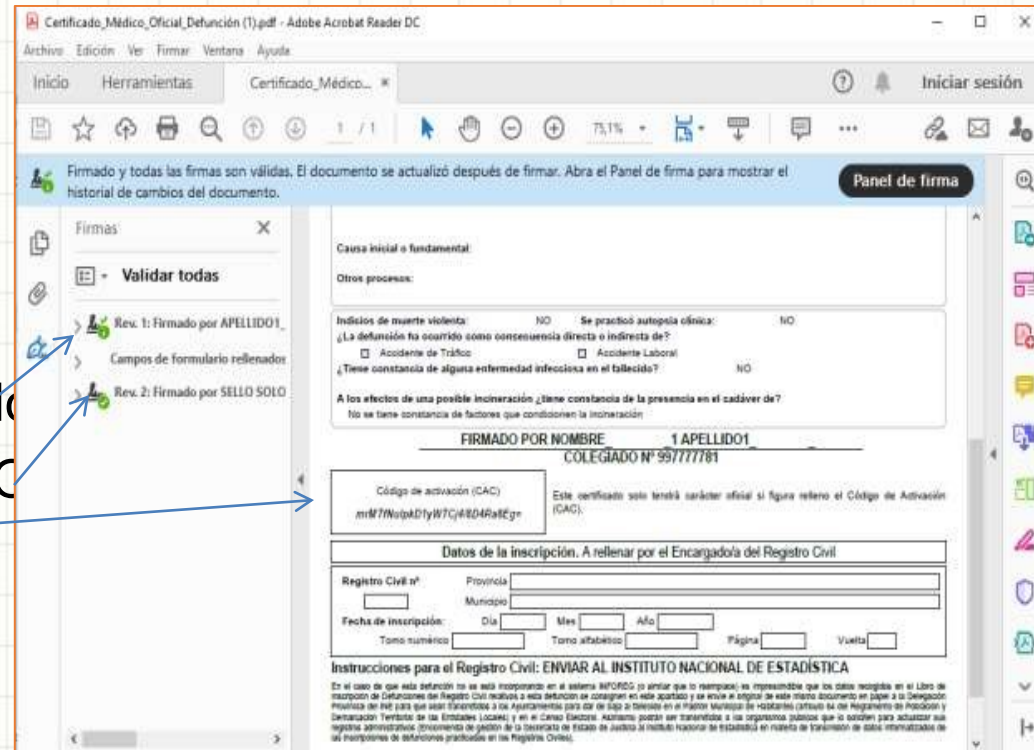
Certificado_Médico_Oficial_Defunción (1).pdf - Adobe Acrobat Reader DC

Archivo Edición Ver Firmar Ventana Ayuda

Inicio Herramientas Certificado_Médico... ×

Iniciar sesión

1 / 1 71,1%

Firmado y todas las firmas son válidas. El documento se actualizó después de firmar. Abra el Panel de firma para mostrar el historial de cambios del documento.

Panel de firma

Firmas

Validar todas

Rev. 1: Firmado por APELLIDO1_

Campos de formulario rellenados

Rev. 2: Firmado por SELLO SOLO

Causa inicial o fundamental:

Otros procesos:

Indicios de muerte violenta: NO Se practicó autopsia clínica: NO

¿La defunción ha ocurrido como consecuencia directa o indirecta de?

Accidente de Tráfico Accidente Laboral

¿Tiene constancia de alguna enfermedad infecciosa en el fallecido? NO

A los efectos de una posible incineración ¿tiene constancia de la presencia en el cadáver de?

No se tiene constancia de factores que condicionen la incineración

FIRMADO POR NOMBRE 1 APELLIDO1

COLEGIADO Nº 997777781

Código de activación (CAC)

mrM7fNolpkD1yW7C/48D4Ra8Eg=

Este certificado solo tendrá carácter oficial si figura relleno el Código de Activación (CAC).

Datos de la inscripción. A rellenar por el Encargado/a del Registro Civil

Registro Civil nº: Provincia

Municipio

Fecha de inscripción: Día Mes Año

Tomo numérico Tomo alfabético Página Vuelta

Instrucciones para el Registro Civil: ENVIAR AL INSTITUTO NACIONAL DE ESTADÍSTICA

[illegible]